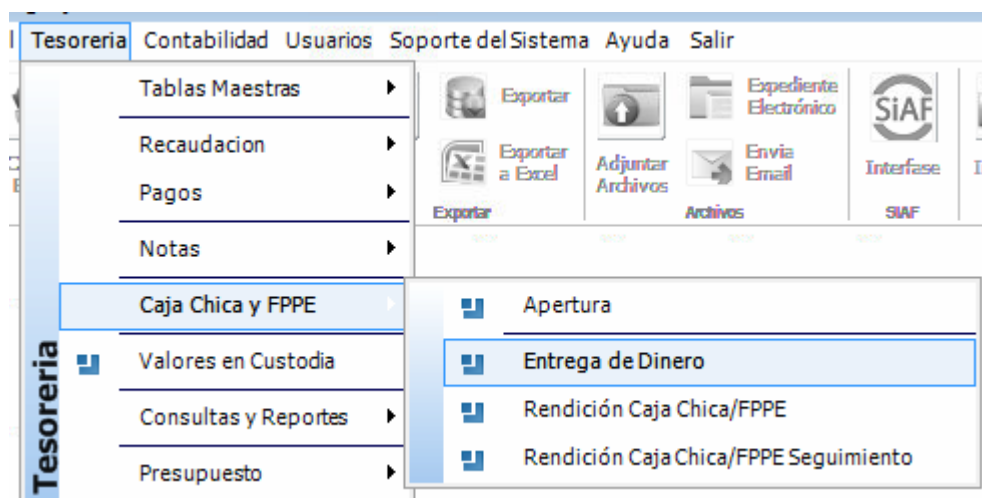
Tesoreria Contabilidad Usuarios Soporte del Sistema Ayuda Salir

Tablas Maestras
Recaudacion
Pagos
Notas
Caja Chica y FPPE
Valores en Custodia
Consultas y Reportes
Presupuesto

Tesoreria

Exportar
Exportar a Excel
Exportar
Adjuntar Archivos
Expediente Electrónico
Envia Email
Archivos
SIAF
Interfase
SIAF

Apertura
Entrega de Dinero
Rendición Caja Chica/FPPE
Rendición Caja Chica/FPPE Seguimiento